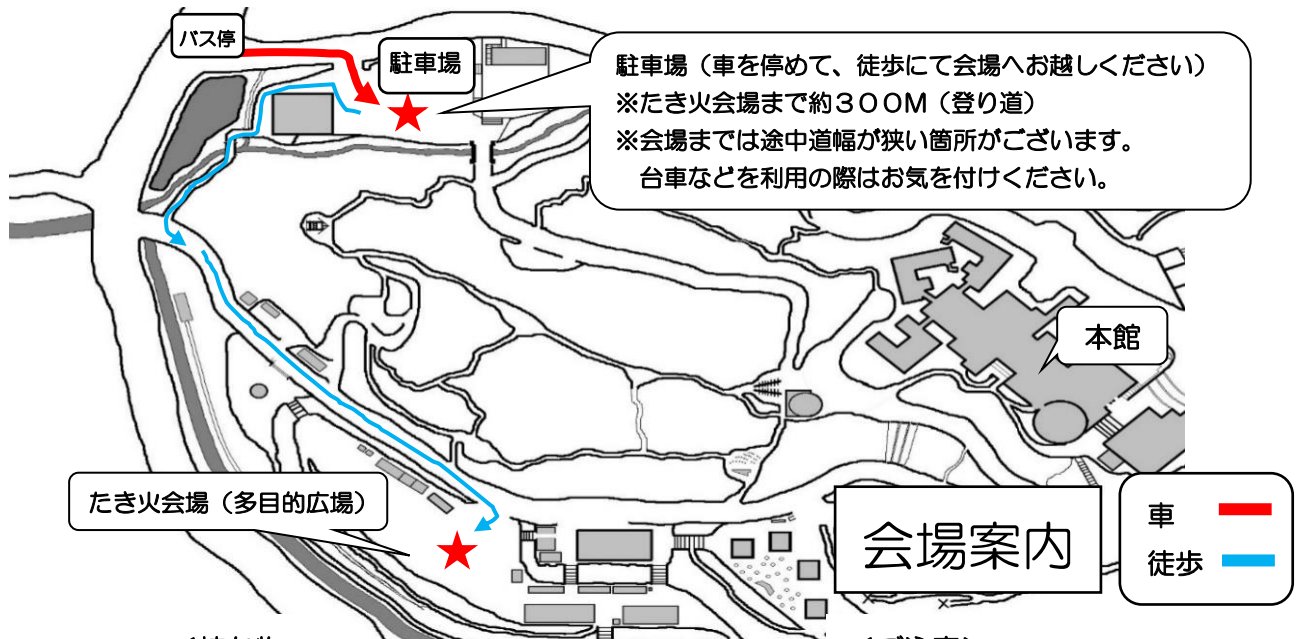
バス停

駐車場

駐車場（車を停めて、徒歩にて会場へお越しください）
※たき火会場まで約３００M（登り道）
※会場までは途中道幅が狭い箇所がございます。
台車などを利用の際はお気を付けください。

本館

たき火会場（多目的広場）

会場案内

車

徒歩